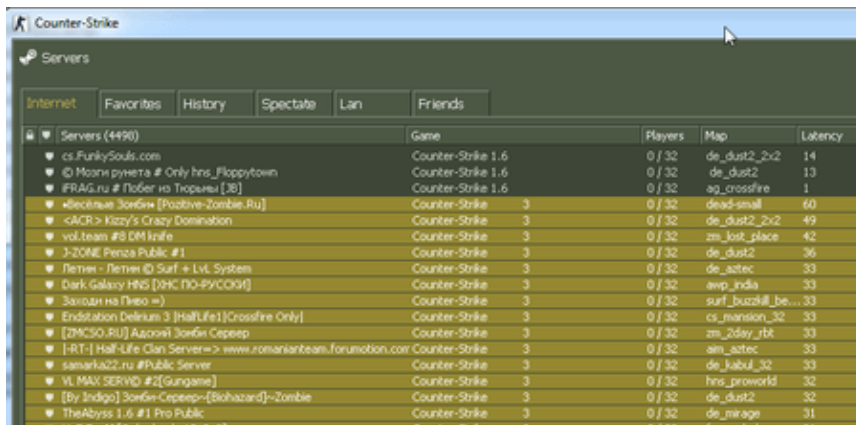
Counter-Strike

Servers

Internet | Favorites | History | Spectate | Lan | Friends

| Servers (4490) | Game | | Players | Map | Latency |
|---|---|---|---|---|---|
| cs.FunkySouls.com | Counter-Strike 1.6 | | 0 / 32 | de_dust2_2x2 | 14 |
| © Мозги рунета # Only hns_Floppytown | Counter-Strike 1.6 | | 0 / 32 | de_dust2 | 13 |
| iFRAG.ru # Побег из Тюрьмы [JB] | Counter-Strike 1.6 | | 0 / 32 | ag_crossfire | 1 |
| •Весёлые Зомби [Pozitive-Zombie.Ru] | Counter-Strike | 3 | 0 / 32 | dead-small | 60 |
| <ACR> Kizzy's Crazy Domination | Counter-Strike | 3 | 0 / 32 | de_dust2_2x2 | 49 |
| vol.team #8 DM knife | Counter-Strike | 3 | 0 / 32 | zm_lost_place | 42 |
| J-ZONE Penza Public #1 | Counter-Strike | 3 | 0 / 32 | de_dust2 | 36 |
| Летим - Летим © Surf + LvL System | Counter-Strike | 3 | 0 / 32 | de_aztec | 33 |
| Dark Galaxy HNS [ХНС ПО-РУССКИ] | Counter-Strike | 3 | 0 / 32 | awp_india | 33 |
| Заходи на Пиво =) | Counter-Strike | 3 | 0 / 32 | surf_buzzkill_be... | 33 |
| Endstation Delirium 3 [HalfLife1|Crossfire Only] | Counter-Strike | 3 | 0 / 32 | cs_mansion_32 | 33 |
| [ZMCSO.RU] Адский Зомби Сервер | Counter-Strike | 3 | 0 / 32 | zm_2day_rbt | 33 |
| [-RT-] Half-Life Clan Server=> www.romanianteam.forumotion.com | Counter-Strike | 3 | 0 / 32 | aim_aztec | 33 |
| samarka22.ru #Public Server | Counter-Strike | 3 | 0 / 32 | de_kabul_32 | 33 |
| VL MAX SERVER #2[Gungame] | Counter-Strike | 3 | 0 / 32 | hns_proworld | 32 |
| [By Indigo] Зомби-Сервер~[Biohazard]~Zombie | Counter-Strike | 3 | 0 / 32 | de_dust2 | 32 |
| TheAbyss 1.6 #1 Pro Public | Counter-Strike | 3 | 0 / 32 | de_mirage | 31 |